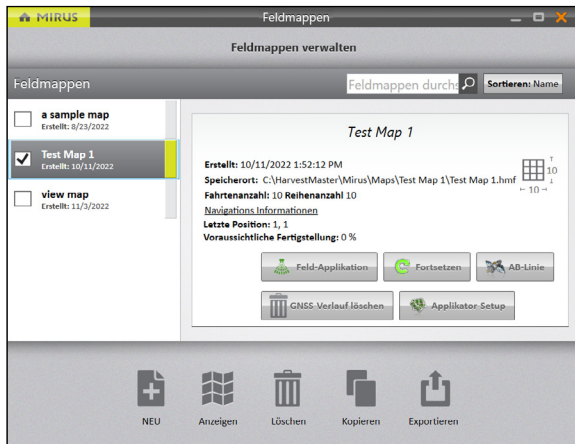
MIRUS

Feldmappen

Feldmappen verwalten

Feldmappen

Feldmappen durchs

Sortieren: Name

a sample map
Erstellt: 8/23/2022

Test Map 1
Erstellt: 10/11/2022

view map
Erstellt: 11/3/2022

Test Map 1

Erstellt: 10/11/2022 1:52:12 PM

Speicherort: C:\HarvestMaster\Mirus\Maps\Test Map 1\Test Map 1.hmf

Fahrtenanzahl: 10 Reihenanzahl 10

Navigations Informationen

Letzte Position: 1, 1

Voraussichtliche Fertigstellung: 0 %

10

10

Feld-Applikation

Fortsetzen

AB-Linie

GNSS-Verlauf löschen

Applikator Setup

NEU

Anzeigen

Löschen

Kopieren

Exportieren